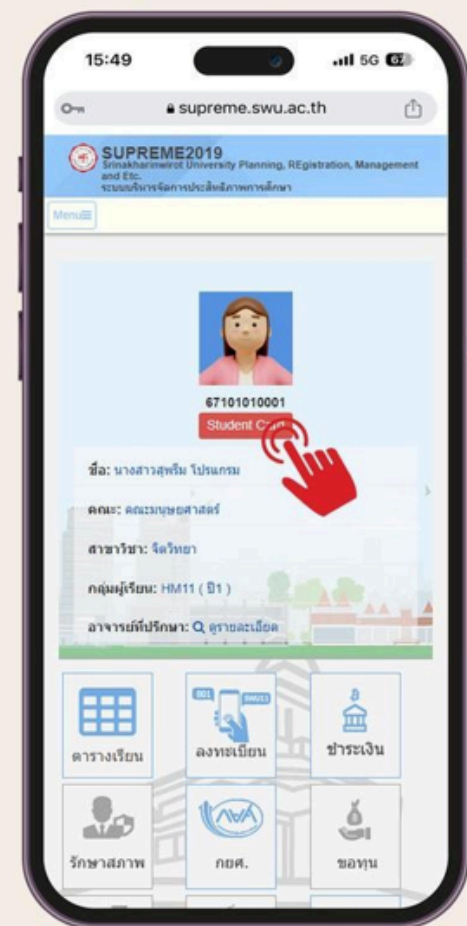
15:49

5G 67

supreme.swu.ac.th

SUPREME2019
Srinakharinwirot University Planning, REgistration, Management and Etc.
ระบบบริหารจัดการประสิทธิภาพการศึกษา

Menu

67101010001
Student C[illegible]

ชื่อ: นางสาวสุพรีม โปรแกรม

คณะ: คณะมนุษยศาสตร์

สาขาวิชา: จิตวิทยา

กลุ่มผู้เรียน: HM11 ( ปี1 )

อาจารย์ที่ปรึกษา: ดูรายละเอียด

ตารางเรียน

ลงทะเบียน

ชำระเงิน

รักษาสภาพ

กยศ.

ขอทุน